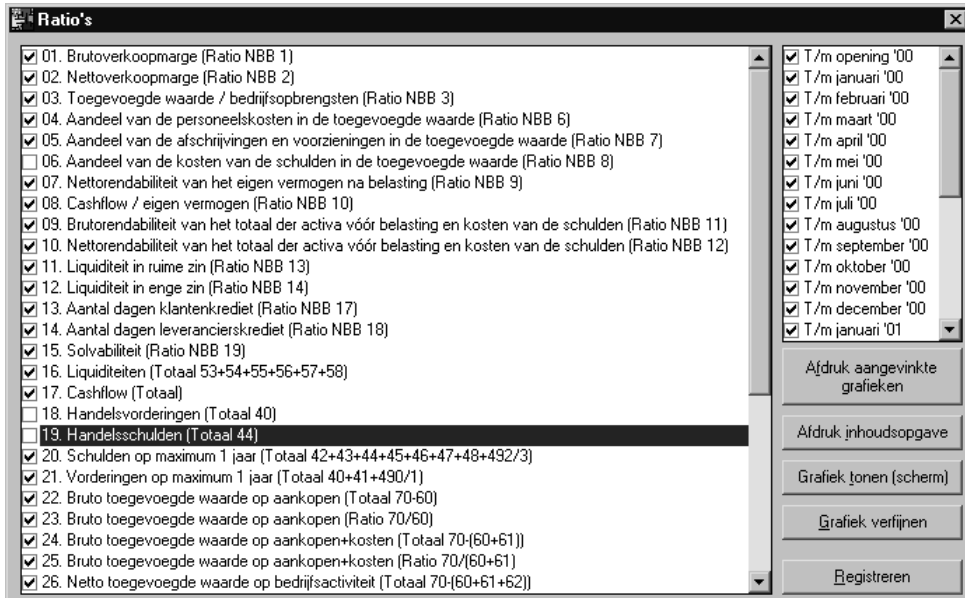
Ratio's

01. Brutoverkoopmarge (Ratio NBB 1)
02. Nettoverkoopmarge (Ratio NBB 2)
03. Toegevoegde waarde / bedrijfsopbrengsten (Ratio NBB 3)
04. Aandeel van de personeelskosten in de toegevoegde waarde (Ratio NBB 6)
05. Aandeel van de afschrijvingen en voorzieningen in de toegevoegde waarde (Ratio NBB 7)
06. Aandeel van de kosten van de schulden in de toegevoegde waarde (Ratio NBB 8)
07. Nettorendabiliteit van het eigen vermogen na belasting (Ratio NBB 9)
08. Cashflow / eigen vermogen (Ratio NBB 10)
09. Brutorendabiliteit van het totaal der activa vóór belasting en kosten van de schulden (Ratio NBB 11)
10. Nettorendabiliteit van het totaal der activa vóór belasting en kosten van de schulden (Ratio NBB 12)
11. Liquiditeit in ruime zin (Ratio NBB 13)
12. Liquiditeit in enge zin (Ratio NBB 14)
13. Aantal dagen klantenkrediet (Ratio NBB 17)
14. Aantal dagen leverancierskrediet (Ratio NBB 18)
15. Solvabiliteit (Ratio NBB 19)
16. Liquiditeiten (Totaal 53+54+55+56+57+58)
17. Cashflow (Totaal)
18. Handelsvorderingen (Totaal 40)
19. Handelsschulden (Totaal 44)
20. Schulden op maximum 1 jaar (Totaal 42+43+44+45+46+47+48+492/3)
21. Vorderingen op maximum 1 jaar (Totaal 40+41+490/1)
22. Bruto toegevoegde waarde op aankopen (Totaal 70-60)
23. Bruto toegevoegde waarde op aankopen (Ratio 70/60)
24. Bruto toegevoegde waarde op aankopen+kosten (Totaal 70-(60+61))
25. Bruto toegevoegde waarde op aankopen+kosten (Ratio 70/(60+61)
26. Netto toegevoegde waarde op bedrijfsactiviteit (Totaal 70-(60+61+62))

T/m opening '00
T/m januari '00
T/m februari '00
T/m maart '00
T/m april '00
T/m mei '00
T/m juni '00
T/m juli '00
T/m augustus '00
T/m september '00
T/m oktober '00
T/m november '00
T/m december '00
T/m januari '01

Afdruk aangevinkte grafieken
Afdruk inhoudsopgave
Grafiek tonen (scherm)
Grafiek verfijnen
Registreren